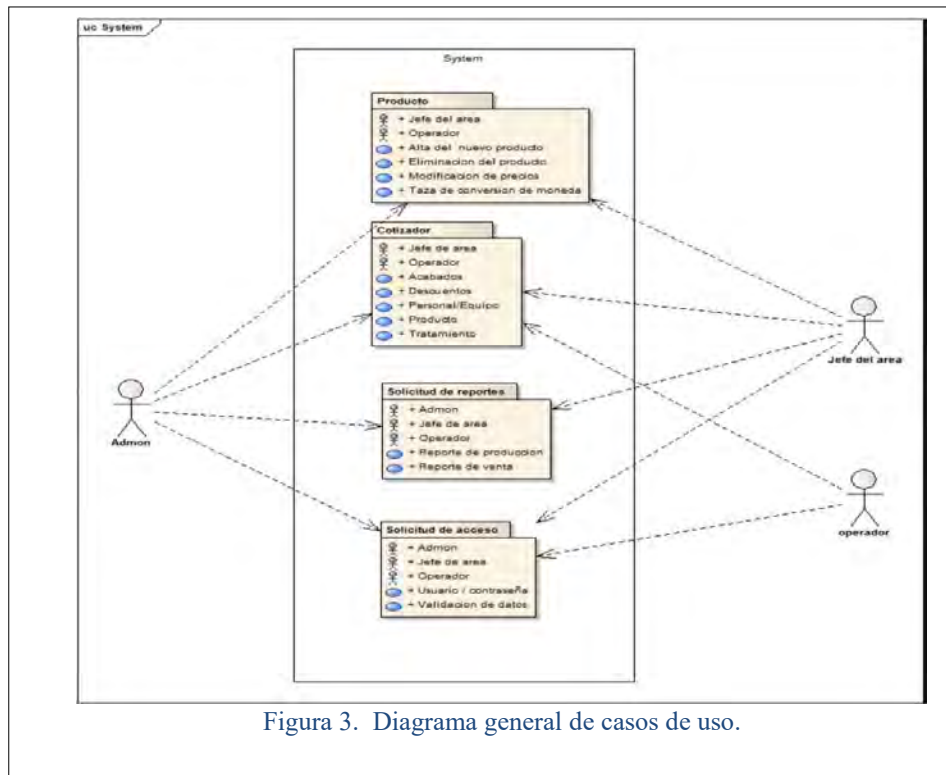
uc System

System

Producto
+ Jefe del area
+ Operador
+ Alta del nuevo producto
+ Eliminacion del producto
+ Modificacion de precios
+ Taza de conversion de moneda

Cotizador
+ Jefe de area
+ Operador
+ Acabados
+ Descuentos
+ Personal/Equipo
+ Producto
+ Tratamiento

Solicitud de reportes
+ Admon
+ Jefe de area
+ Operador
+ Reporte de produccion
+ Reporte de venta

Solicitud de acceso
+ Admon
+ Jefe de area
+ Operador
+ Usuario / contraseña
+ Validacion de datos

Admon

Jefe del area

operador

Figura 3. Diagrama general de casos de uso.